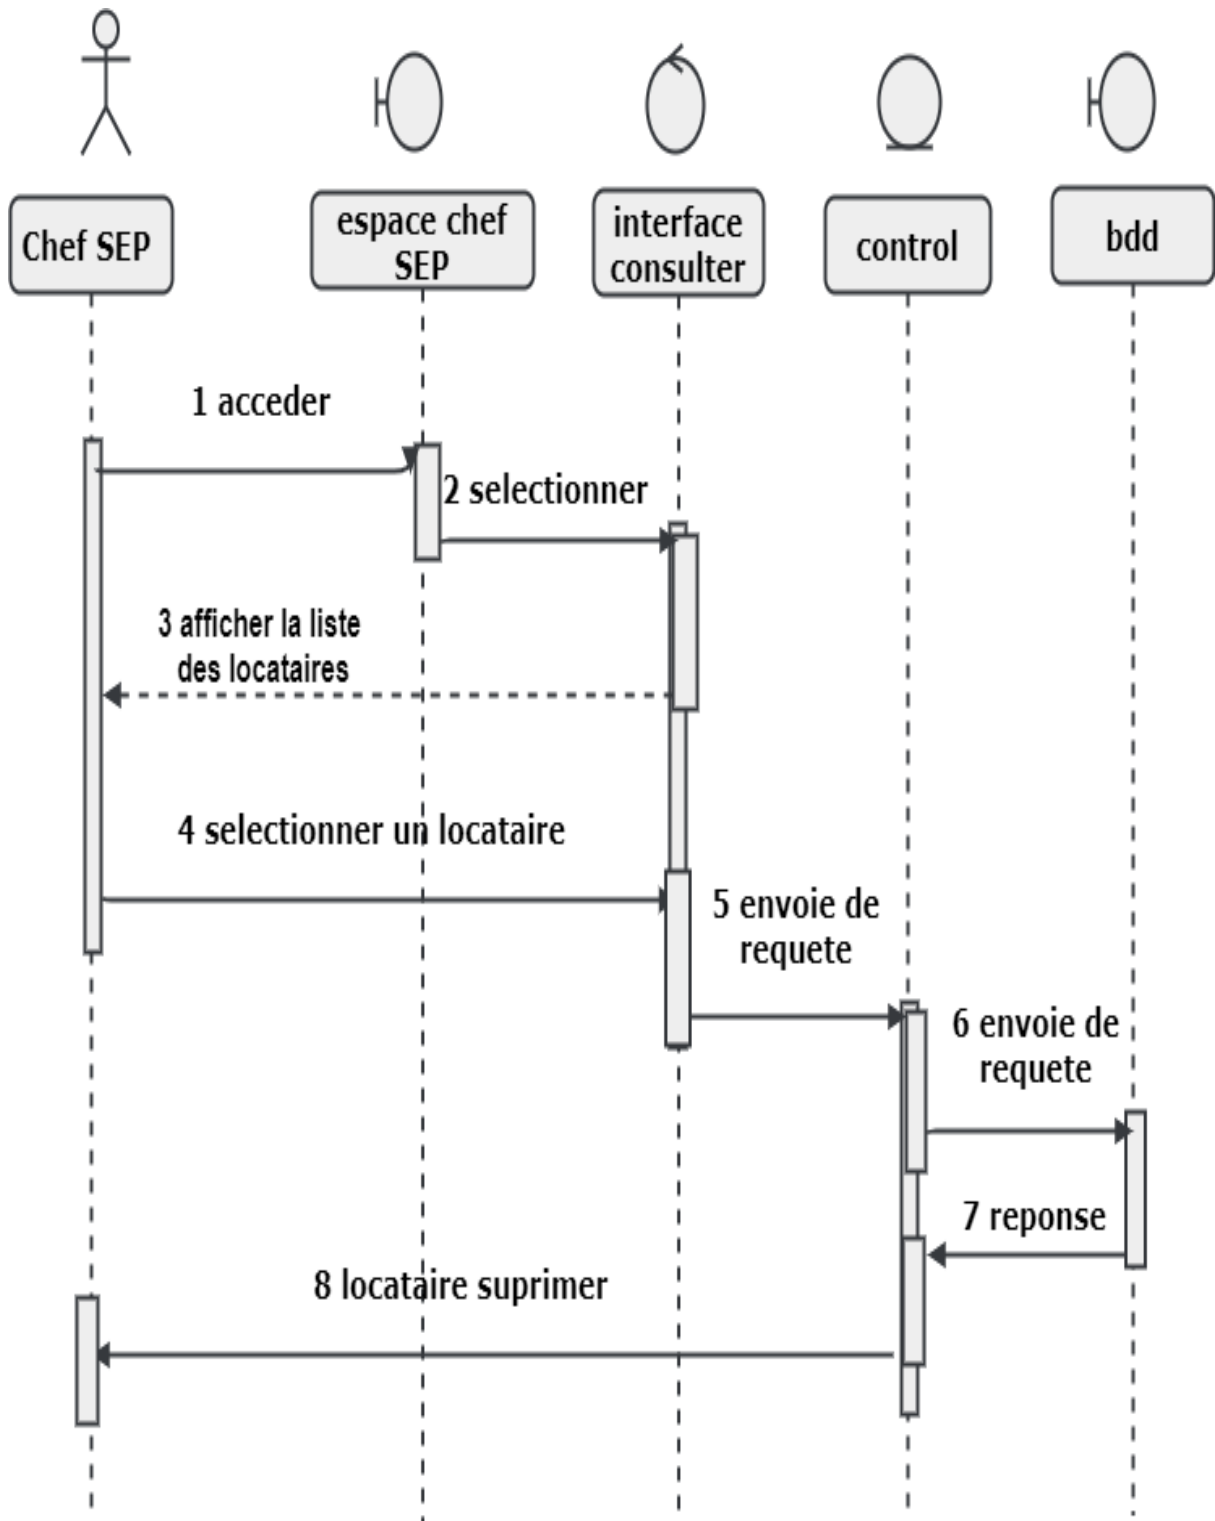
Chef SEP

espace chef SEP

interface consulter

control

bdd

1 acceder

2 selectionner

3 afficher la liste des locataires

4 selectionner un locataire

5 envoie de requete

6 envoie de requete

7 reponse

8 locataire suprimer